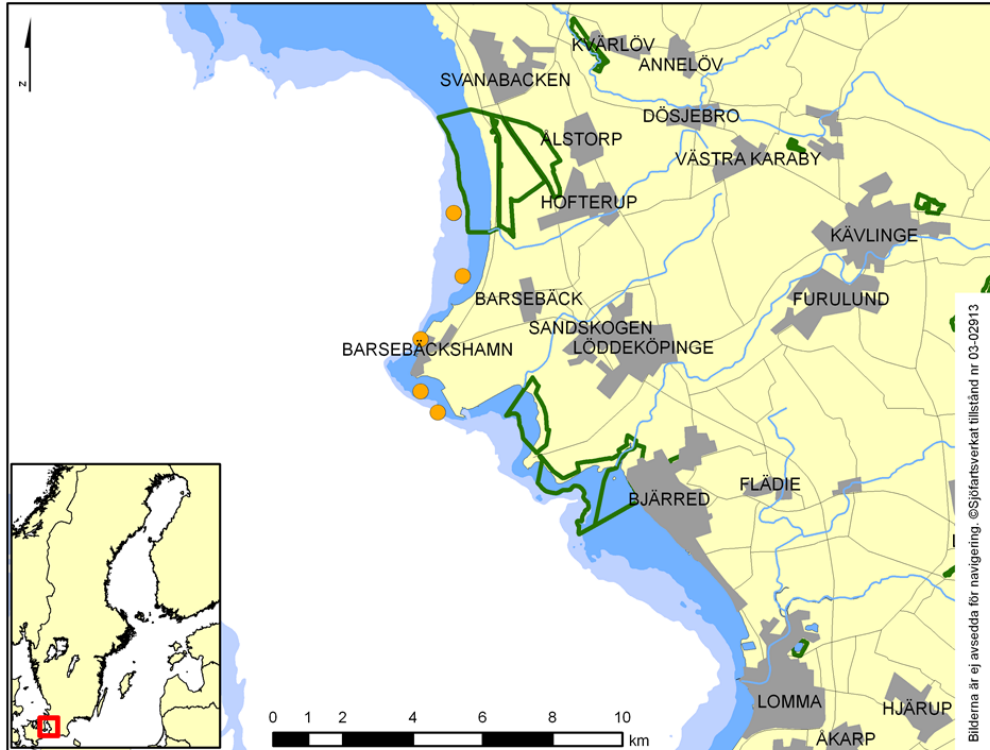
N

KVÄRLÖV
ANNELÖV
SVANABACKEN
DÖSJEBRO
ÄLSTORP
VÄSTRA KARABY
HOFTERUP
KÄVLINGE
BARSEBÄCK
FURULUND
SANDSKOGEN
BARSEBÄCKSHAMN
LÖDDEKÖPINGE
BJÄRRED
FLÄDIE
LOMMA
HJÄRUP
ÅKARP

0 1 2 4 6 8 10 km

Bilderna är ej avsedda för navigering. ©Sjöfartsverkat tillstånd nr 03-02913